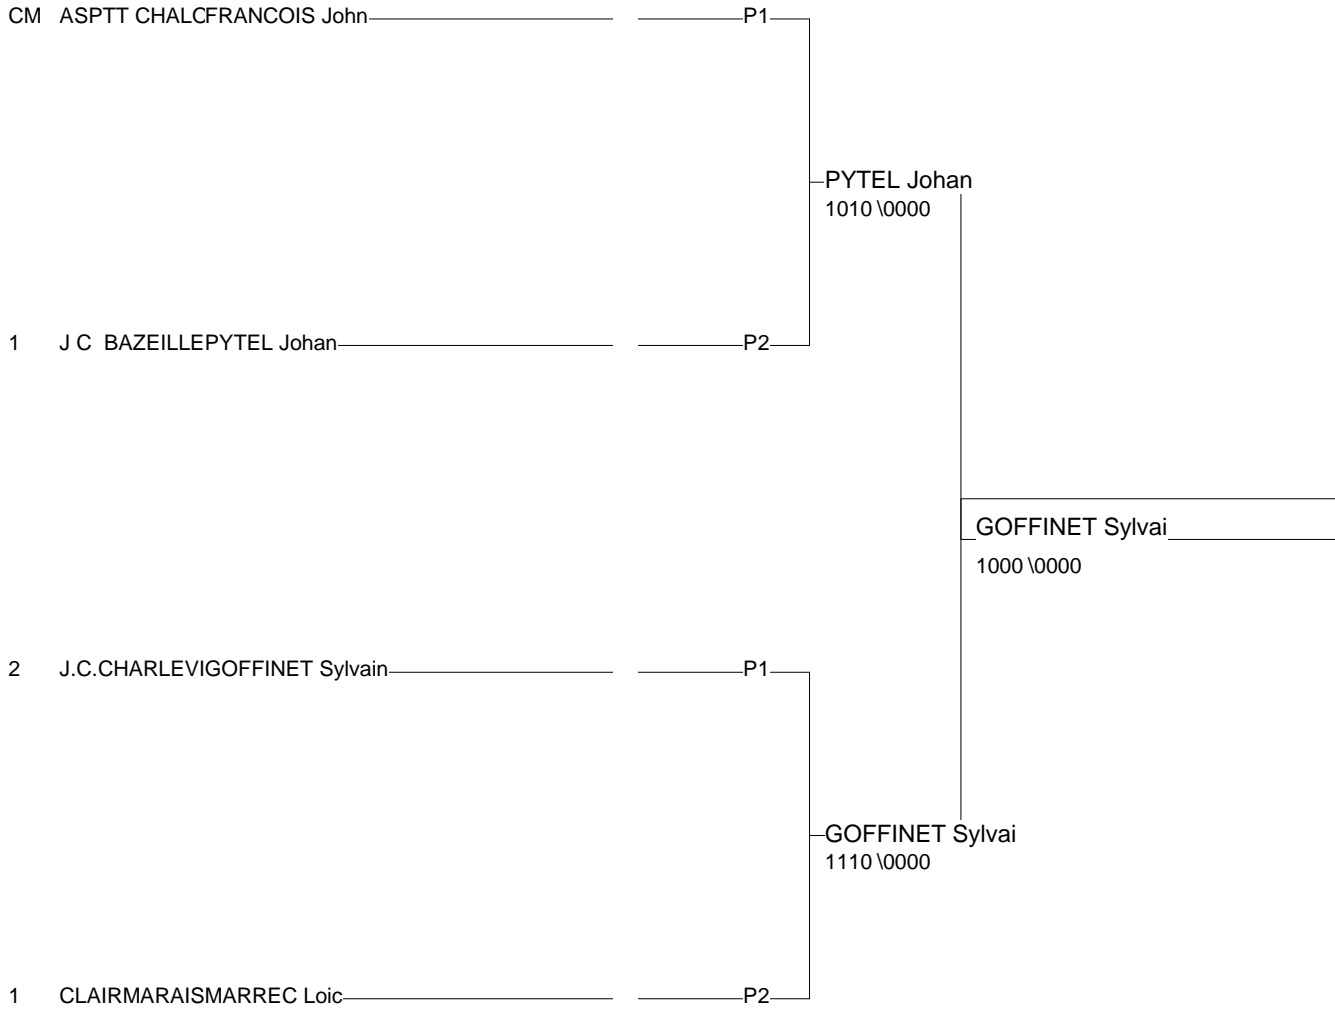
CM ASPTT CHALCFRANCOIS John P1

PYTEL Johan
1010 \0000

1 J C BAZEILLEPYTEL Johan P2

GOFFINET Sylvai
1000 \0000

2 J.C.CHARLEVIGOFFINET Sylvain P1

GOFFINET Sylvai
1110 \0000

1 CLAIRMARAISMARREC Loic P2